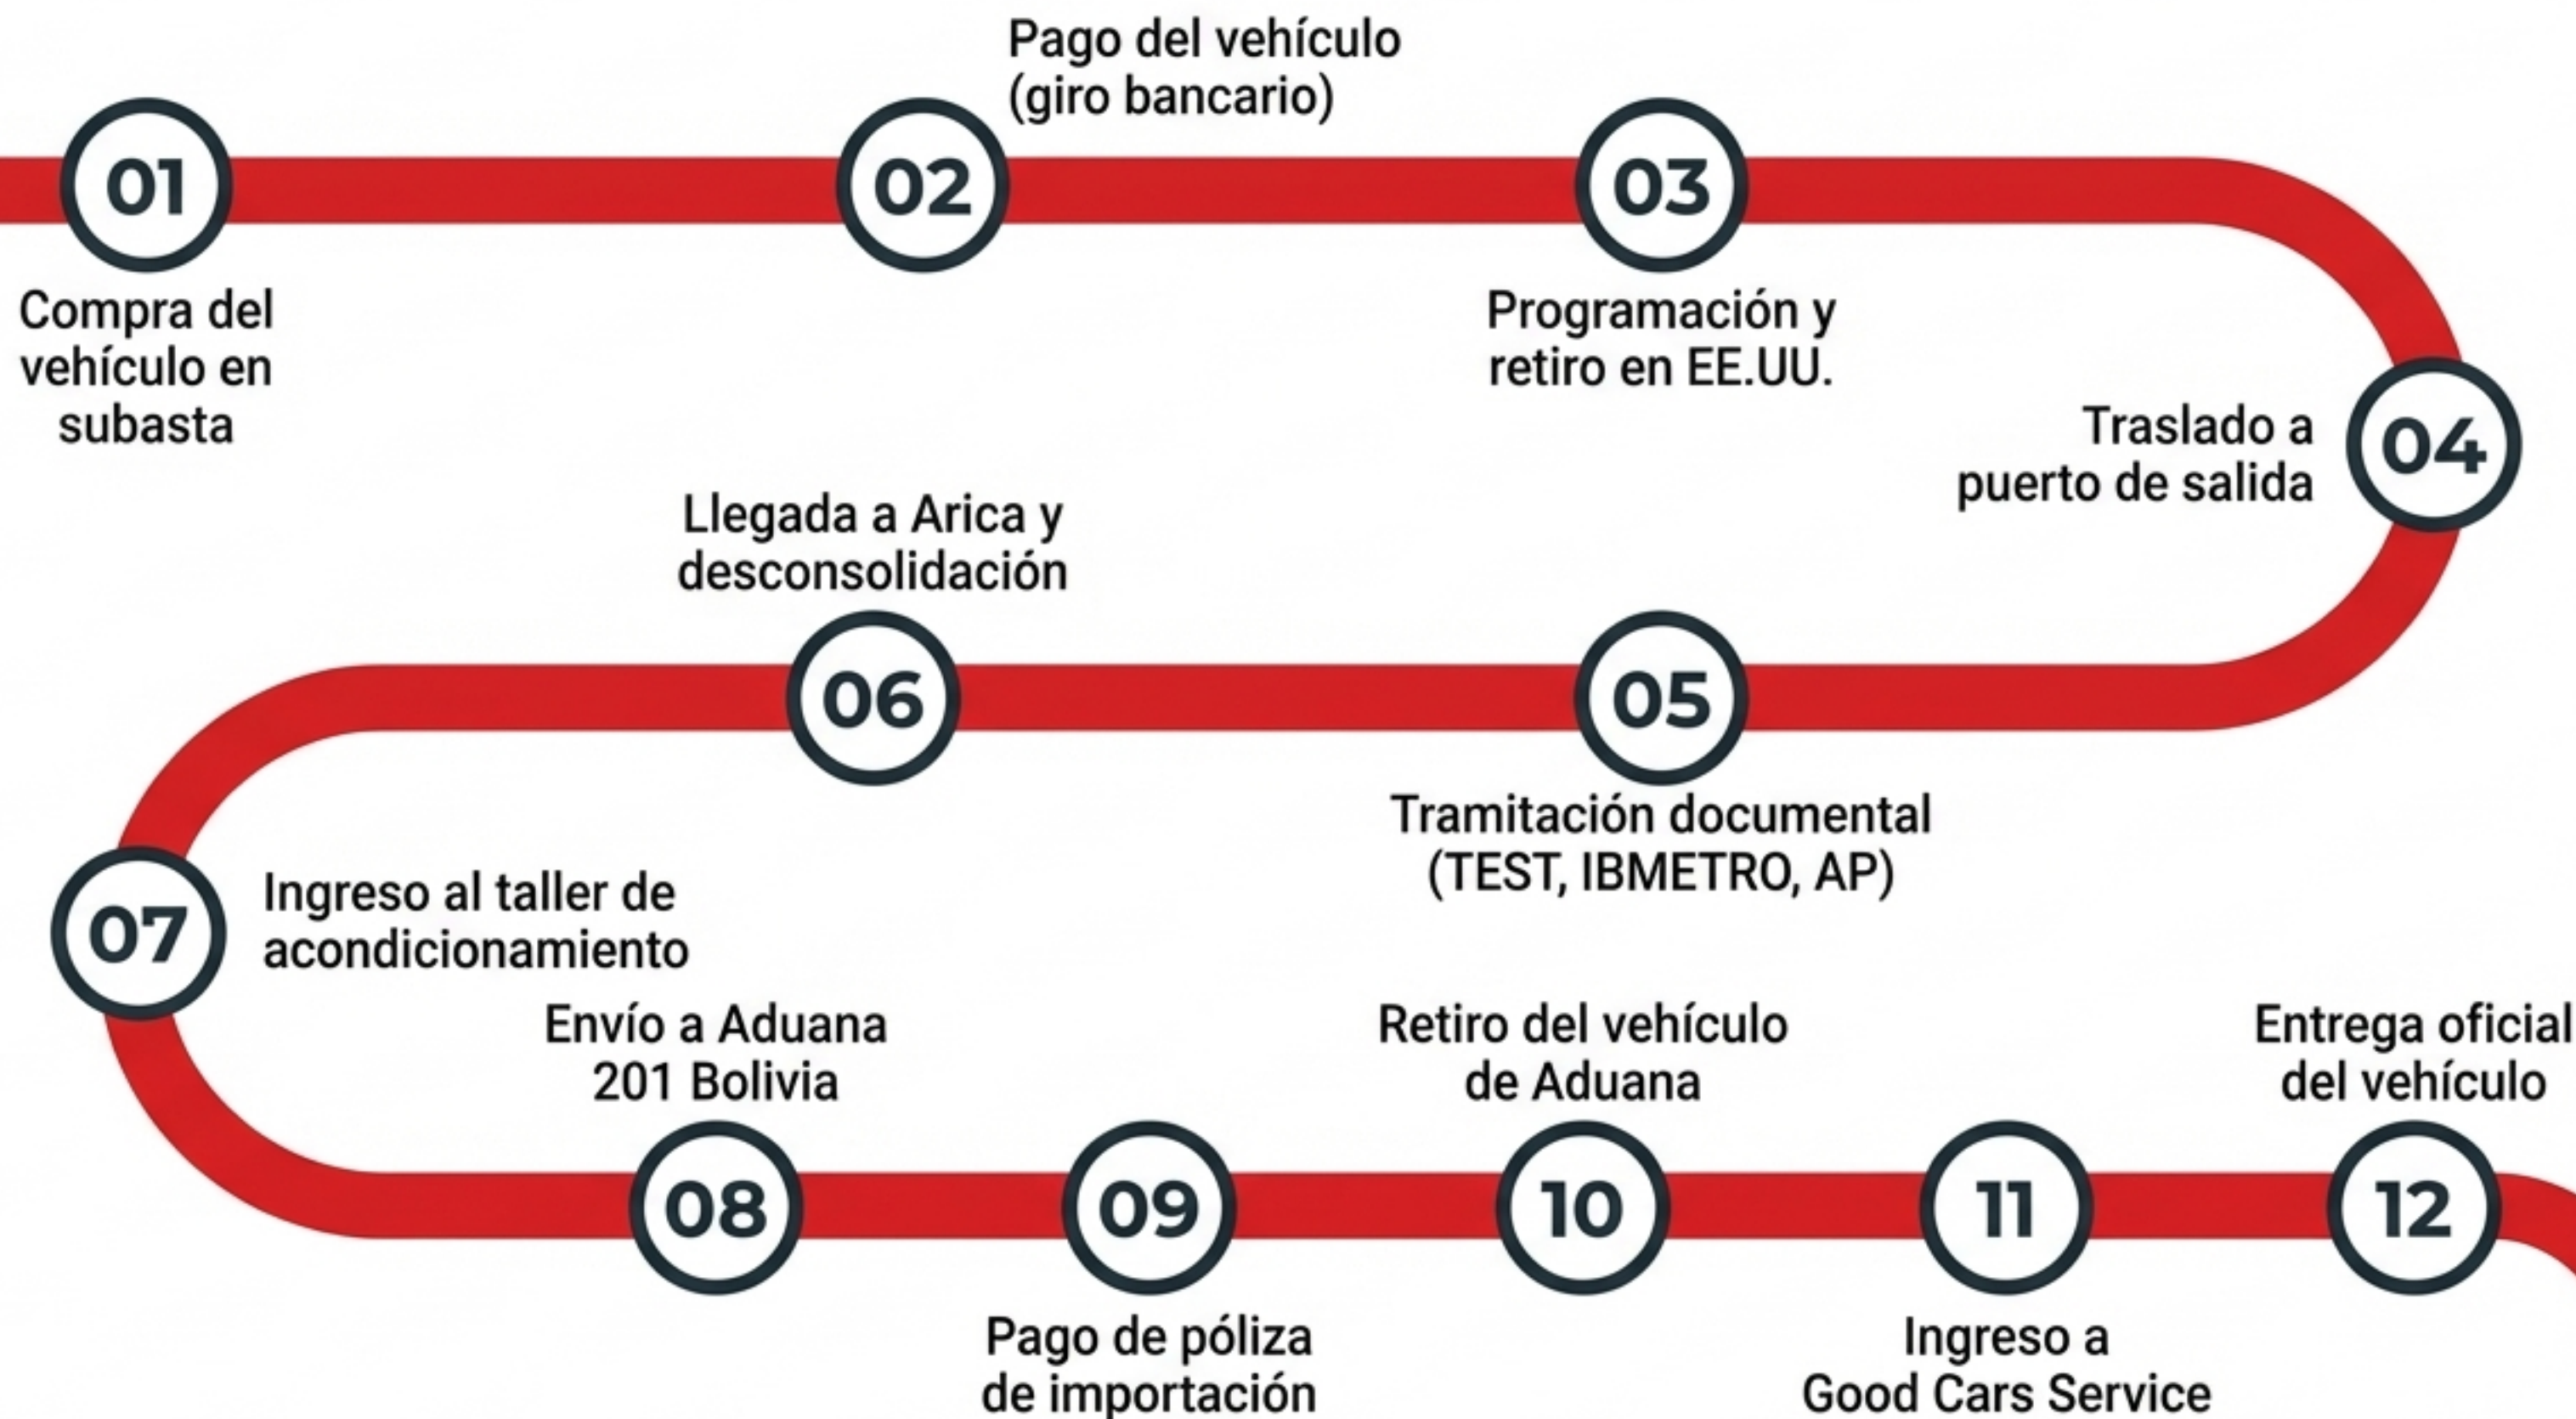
01
Compra del vehículo en subasta

02
Pago del vehículo (giro bancario)

03
Programación y retiro en EE.UU.

04
Traslado a puerto de salida

05
Tramitación documental (TEST, IBMETRO, AP)

06
Llegada a Arica y desconsolidación

07
Ingreso al taller de acondicionamiento

08
Envío a Aduana 201 Bolivia

09
Pago de póliza de importación

10
Retiro del vehículo de Aduana

11
Ingreso a Good Cars Service

12
Entrega oficial del vehículo